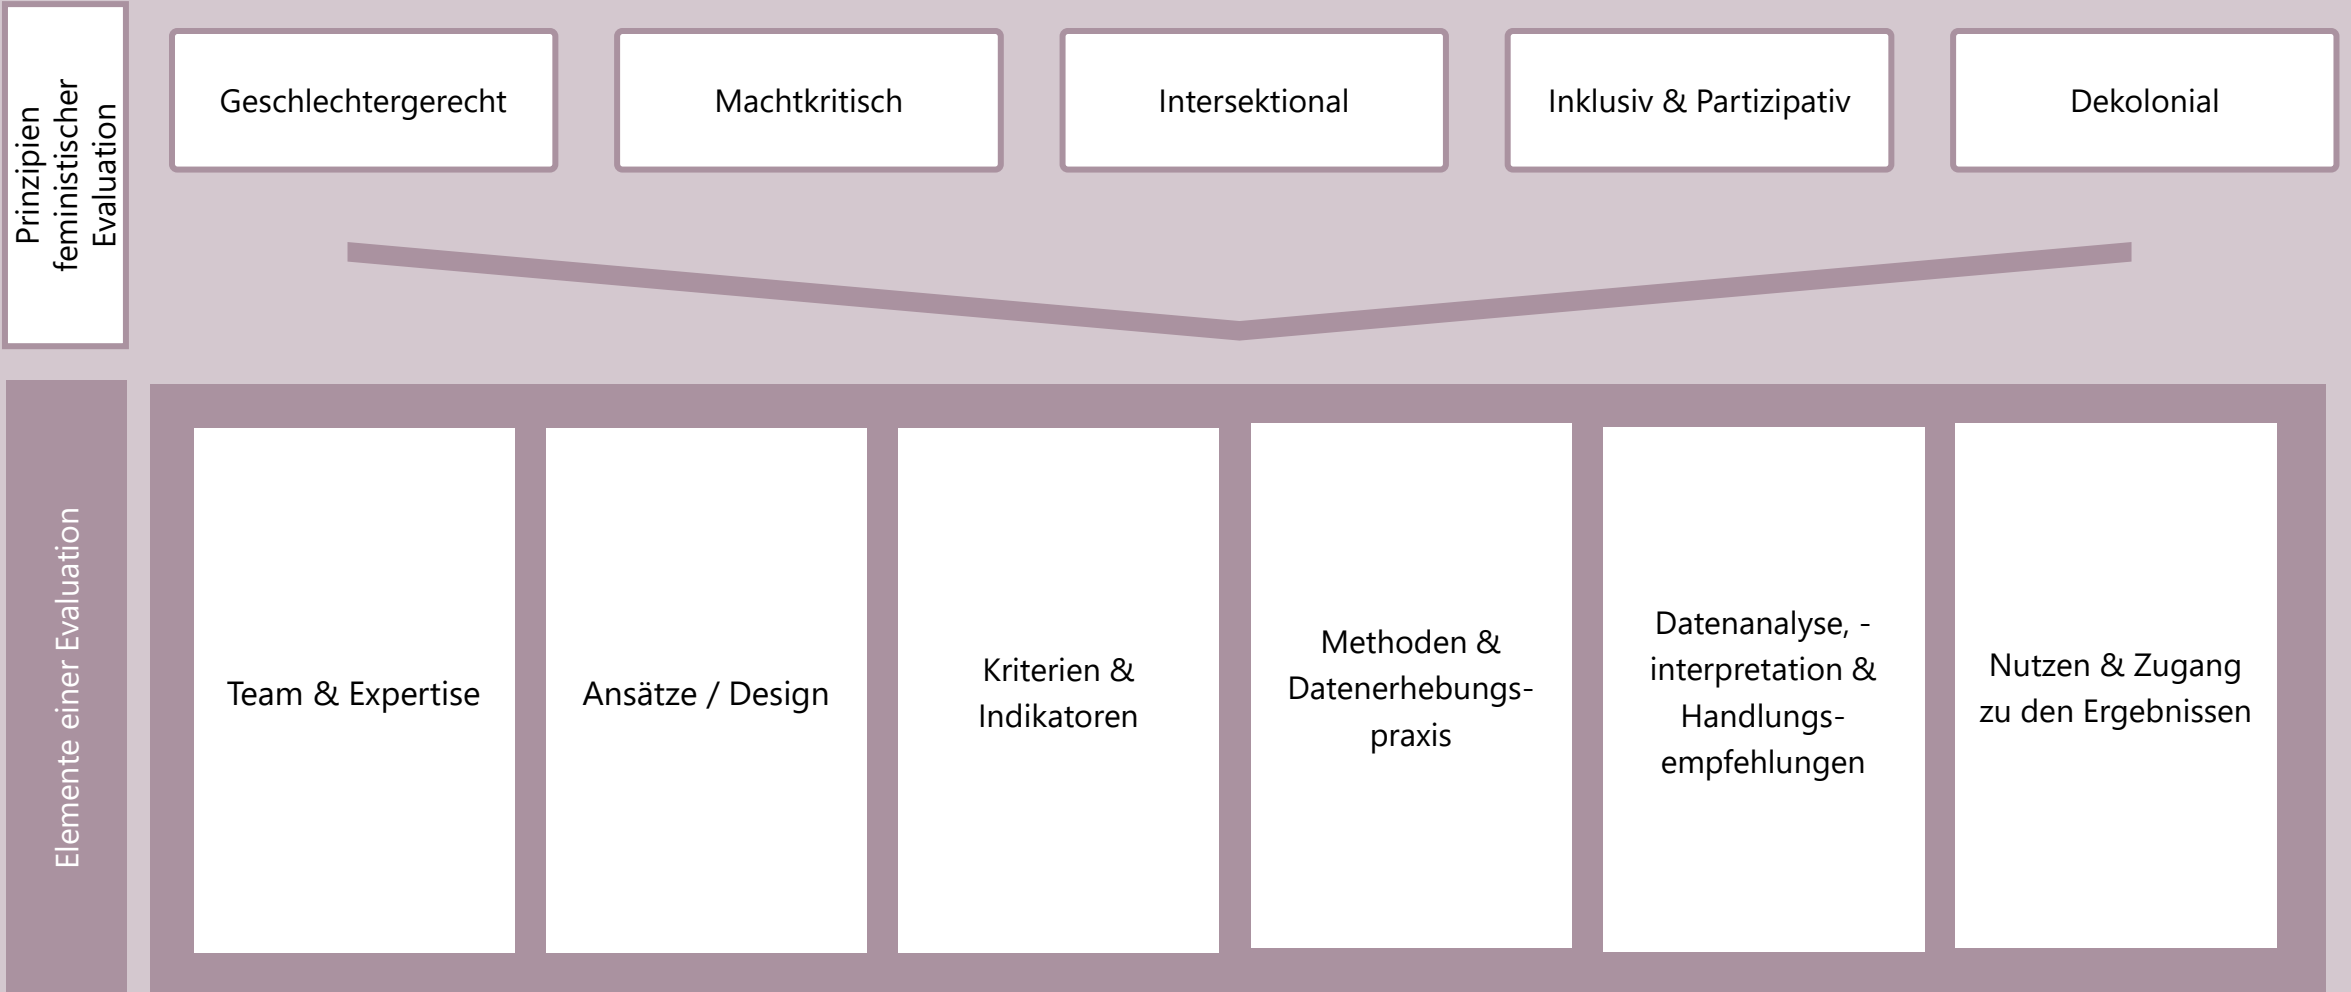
Prinzipien feministischer Evaluation

Geschlechtergerecht

Machtkritisch

Intersektional

Inklusiv & Partizipativ

Dekolonial

Elemente einer Evaluation

Team & Expertise

Ansätze / Design

Kriterien & Indikatoren

Methoden & Datenerhebungspraxis

Datenanalyse, -interpretation & Handlungsempfehlungen

Nutzen & Zugang zu den Ergebnissen